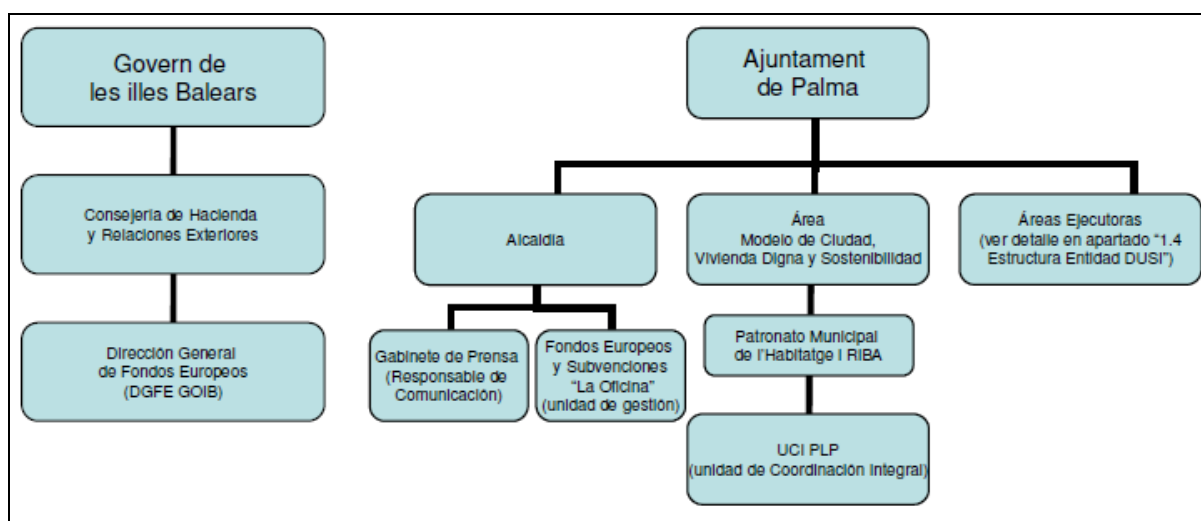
Govern de les illes Balears

Consejería de Hacienda y Relaciones Exteriores

Dirección General de Fondos Europeos (DGFE GOIB)

Ajuntament de Palma

Alcaldía

Gabinete de Prensa (Responsable de Comunicación)

Fondos Europeos y Subvenciones "La Oficina" (unidad de gestión)

Área Modelo de Ciudad, Vivienda Digna y Sostenibilidad

Patronato Municipal de l'Habitatge i RIBA

UCI PLP (unidad de Coordinación integral)

Áreas Ejecutoras (ver detalle en apartado "1.4 Estructura Entidad DUSI")